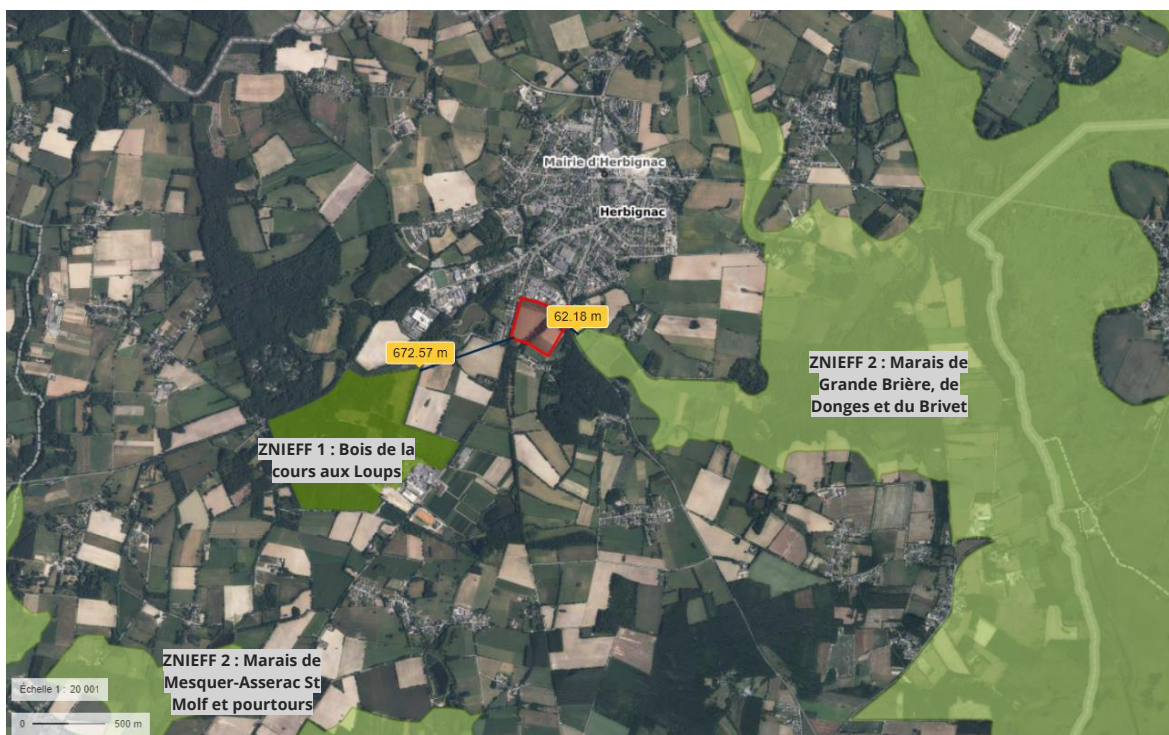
Mairie d'Herbignac

Herbignac

62.18 m

672.57 m

ZNIEFF 2 : Marais de Grande Brière, de Donges et du Brivet

ZNIEFF 1 : Bois de la cours aux Loups

ZNIEFF 2 : Marais de Mesquer-Asserac St Molf et pourtours

Échelle 1 : 20 001

0 500 m